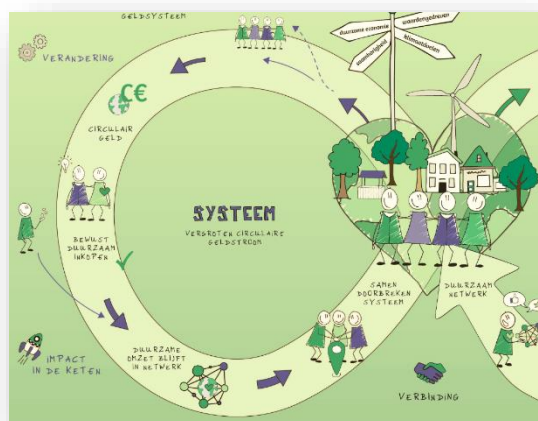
GELDSYSTEEM

VERANDERING

duurzame economie
waardengedreven
samenhorigheid
Betrouwbaar

CIRCULAIR GELD

SYSTEEM
VERGROTEN CIRCULAIRE GELDSTROOM

BEWUST DUURZAAM INKOPEN

SAMEN DOORBREKEN SYSTEEM

DUURZAAM NETWERK

IMPACT IN DE KETEN

DUURZAME OMZET BLIJFT IN NETWERK

VERBINDING